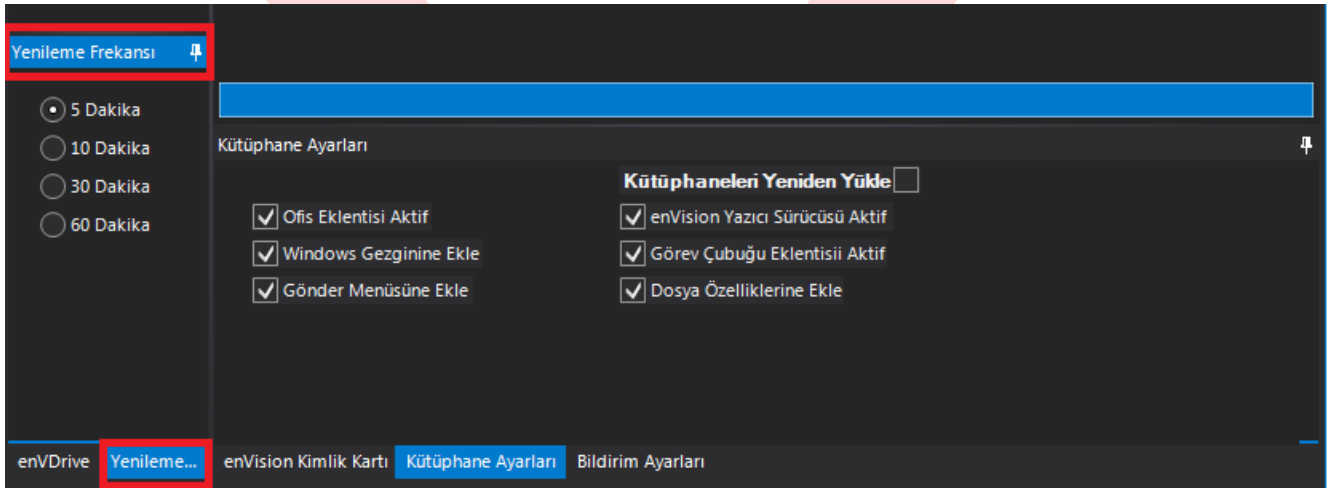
Yenileme Frekansı

5 Dakika
10 Dakika
30 Dakika
60 Dakika

Kütüphane Ayarları

Kütüphaneleri Yeniden Yükle

Ofis Eklentisi Aktif
Windows Gezginine Ekle
Gönder Menüsüne Ekle

enVision Yazıcı Sürücüsü Aktif
Görev Çubuğu Eklentisii Aktif
Dosya Özelliklerine Ekle

enVDrive | Yenileme... | enVision Kimlik Kartı | Kütüphane Ayarları | Bildirim Ayarları